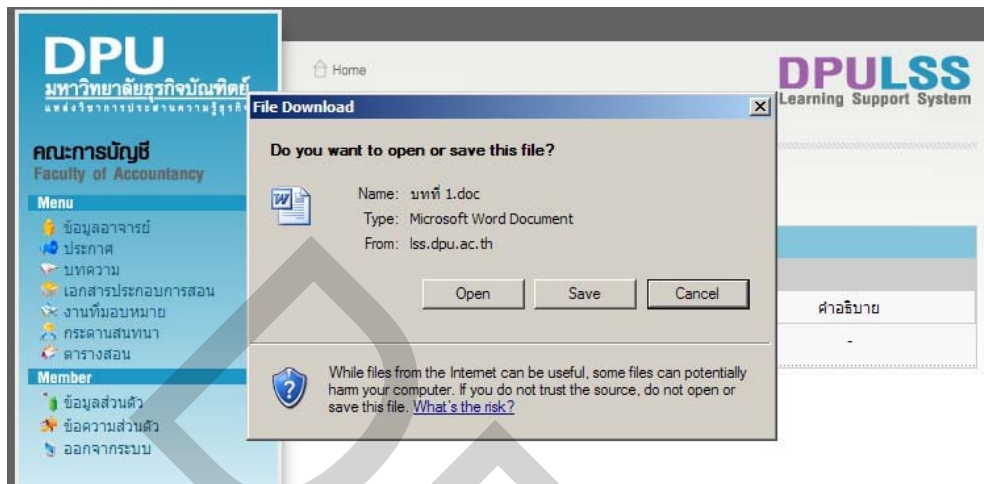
DPU
มหาวิทยาลัยธุรกิจบัณฑิตย์
แหล่งวิชาการประสานความรู้ธุรกิจ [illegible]

คณะการบัญชี
Faculty of Accountancy

Menu
ข้อมูลอาจารย์
ประกาศ
บทความ
เอกสารประกอบการสอน
งานที่มอบหมาย
กระดานสนทนา
ตารางสอน

Member
ข้อมูลส่วนตัว
ข้อความส่วนตัว
ออกจากระบบ

Home

DPULSS
Learning Support System

คำอธิบาย
-

File Download

Do you want to open or save this file?

Name: บทที่ 1.doc
Type: Microsoft Word Document
From: lss.dpu.ac.th

Open | Save | Cancel

While files from the Internet can be useful, some files can potentially harm your computer. If you do not trust the source, do not open or save this file. What's the risk?